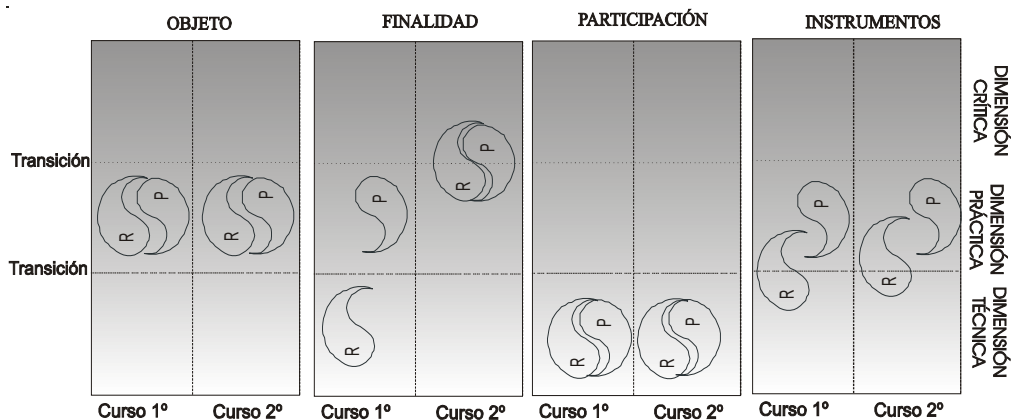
OBJETO
FINALIDAD
PARTICIPACIÓN
INSTRUMENTOS

DIMENSIÓN CRÍTICA
DIMENSIÓN PRÁCTICA
DIMENSIÓN TÉCNICA

Transición
Transición

R P
R P
P
R
R P
R P
R P
R P
R P

Curso 1º
Curso 2º
Curso 1º
Curso 2º
Curso 1º
Curso 2º
Curso 1º
Curso 2º